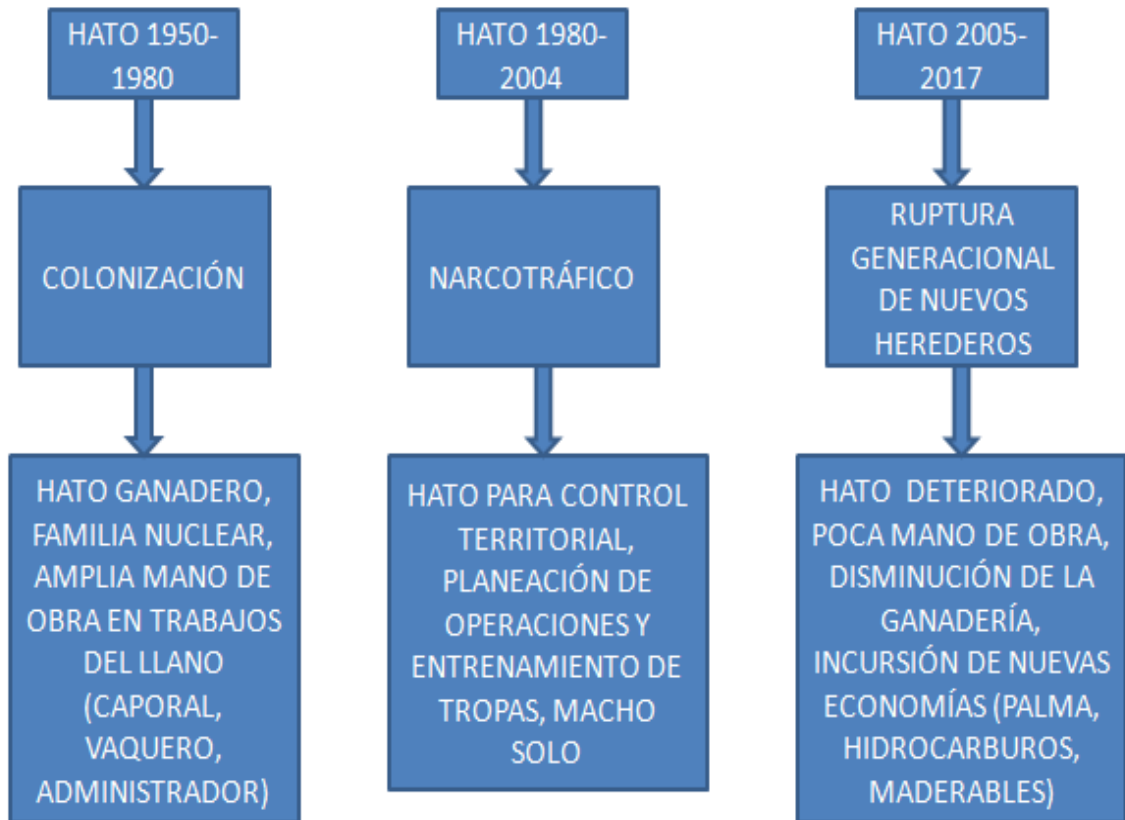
HATO 1950-1980

COLONIZACIÓN

HATO GANADERO, FAMILIA NUCLEAR, AMPLIA MANO DE OBRA EN TRABAJOS DEL LLANO (CAPORAL, VAQUERO, ADMINISTRADOR)

HATO 1980-2004

NARCOTRÁFICO

HATO PARA CONTROL TERRITORIAL, PLANEACIÓN DE OPERACIONES Y ENTRENAMIENTO DE TROPAS, MACHO SOLO

HATO 2005-2017

RUPTURA GENERACIONAL DE NUEVOS HEREDEROS

HATO DETERIORADO, POCA MANO DE OBRA, DISMINUCIÓN DE LA GANADERÍA, INCURSIÓN DE NUEVAS ECONOMÍAS (PALMA, HIDROCARBUROS, MADERABLES)